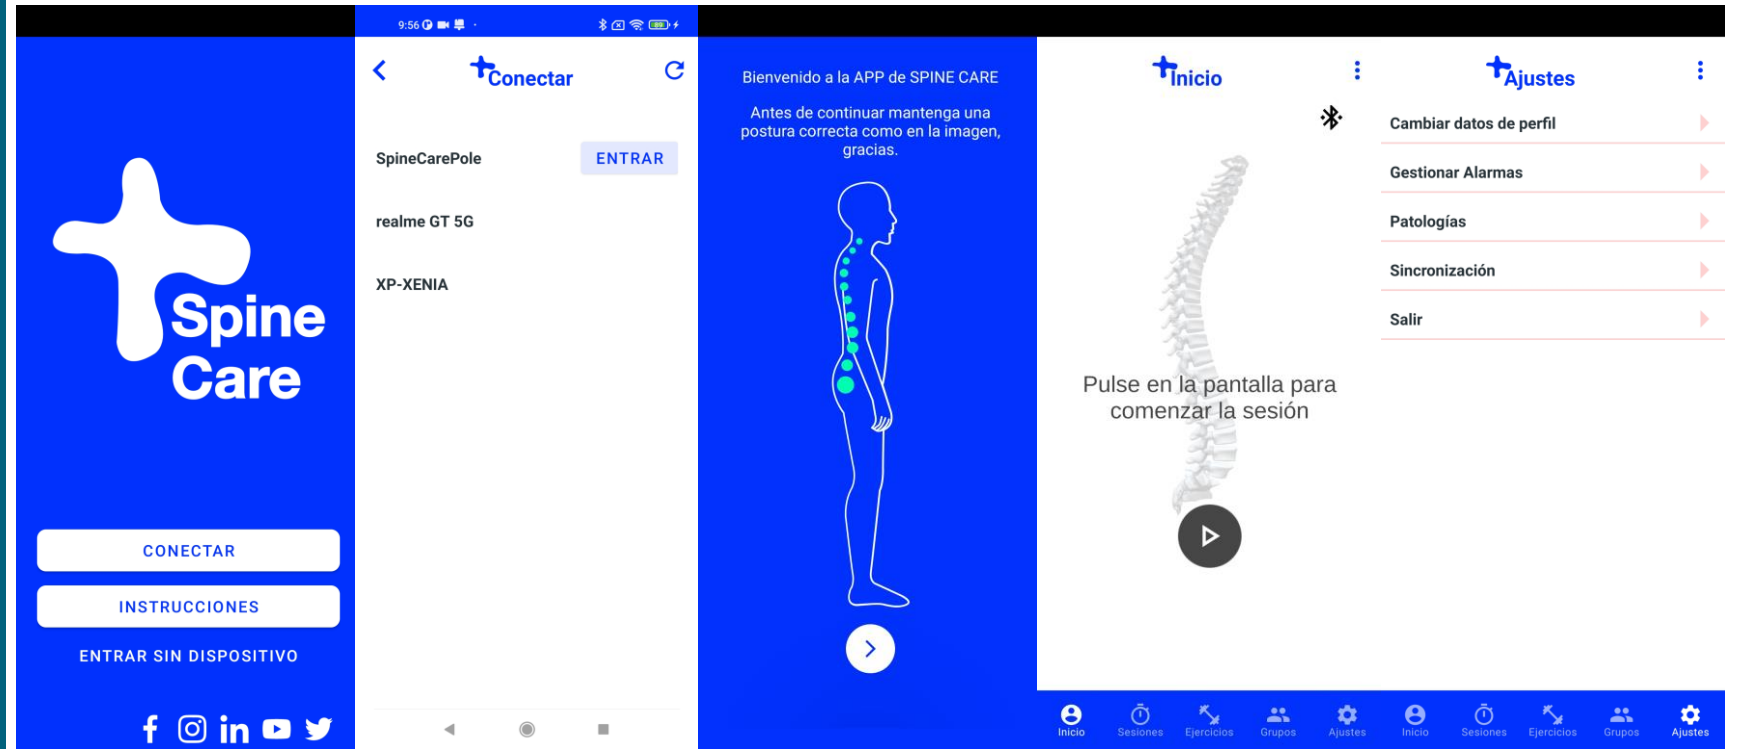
Spine Care

CONECTAR

INSTRUCCIONES

ENTRAR SIN DISPOSITIVO

9:56

Conectar

SpineCarePole ENTRAR

realme GT 5G

XP-XENIA

Bienvenido a la APP de SPINE CARE

Antes de continuar mantenga una postura correcta como en la imagen, gracias.

Inicio

Pulse en la pantalla para comenzar la sesión

Inicio Sesiones Ejercicios Grupos Ajustes

Ajustes

Cambiar datos de perfil

Gestionar Alarmas

Patologías

Sincronización

Salir

Inicio Sesiones Ejercicios Grupos Ajustes